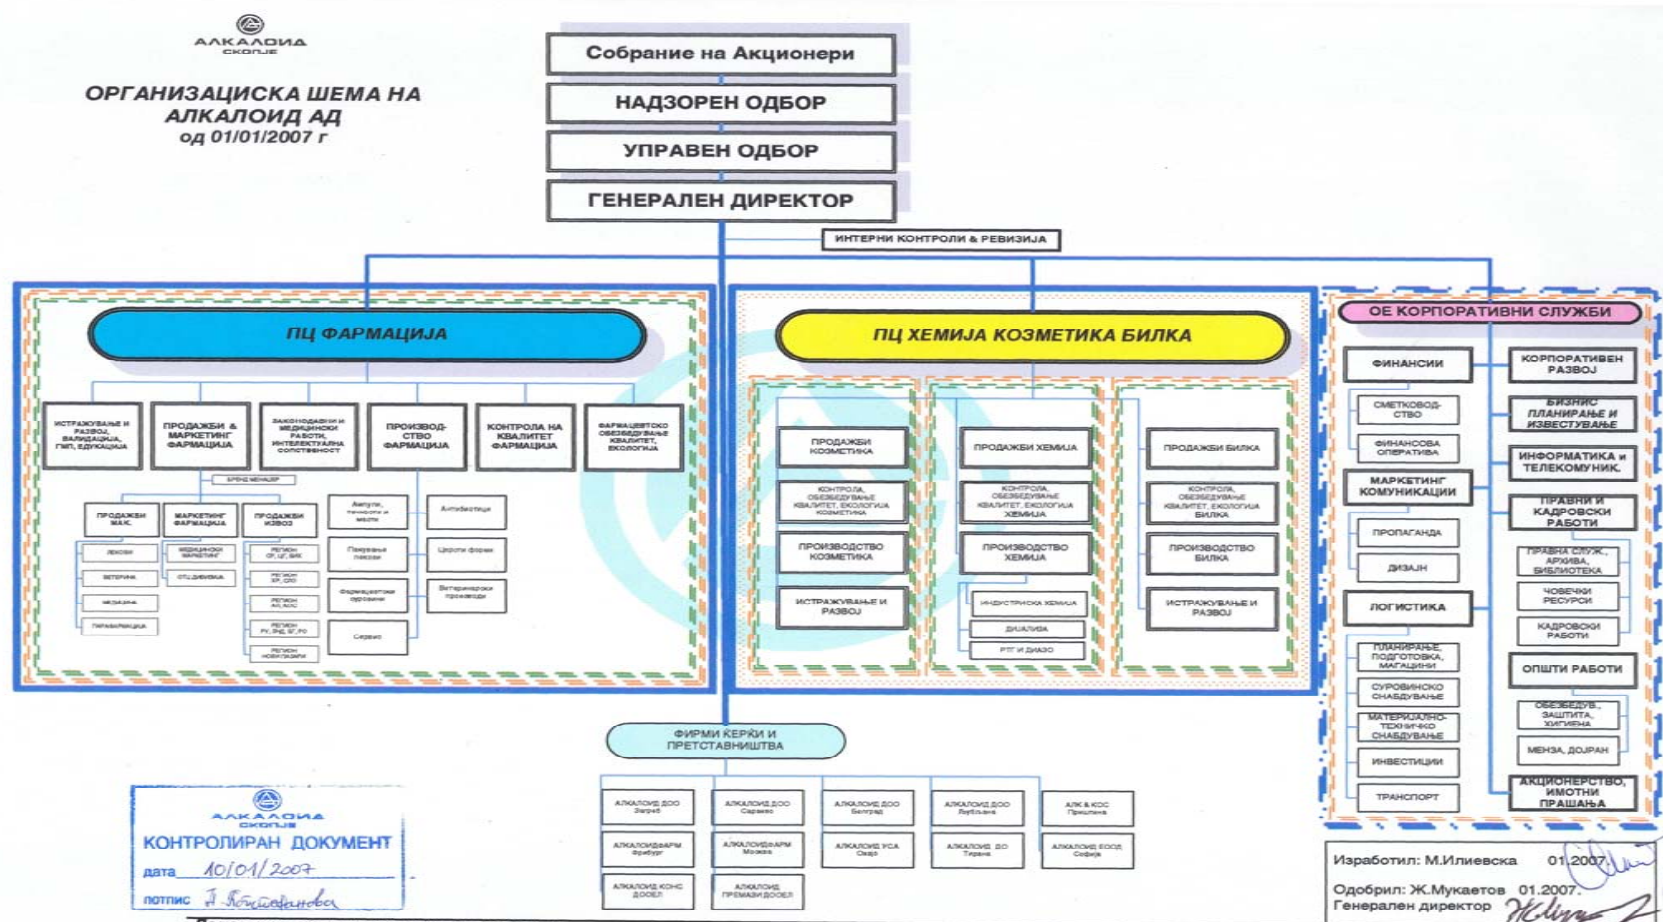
АЛКАЛОИД СКОПЈЕ

ОРГАНИЗАЦИСКА ШЕМА НА АЛКАЛОИД АД од 01/01/2007 г

Собрание на Акционери

НАДЗОРЕН ОДБОР

УПРАВЕН ОДБОР

ГЕНЕРАЛЕН ДИРЕКТОР

ИНТЕРНИ КОНТРОЛИ & РЕВИЗИЈА

ПЦ ФАРМАЦИЈА

ИСТРАЖУВАЊЕ И РАЗВОЈ, ВАЛИДАЦИЈА, ГМП, ЕДУКАЦИЈА

ПРОДАЖБИ & МАРКЕТИНГ ФАРМАЦИЈА

ЗАКОНОДАВНИ И МЕДИЦИНСКИ РАБОТИ, ИНТЕЛЕКТУАЛНА СОПСТВЕНОСТ

ПРОИЗВОДСТВО ФАРМАЦИЈА

КОНТРОЛА НА КВАЛИТЕТ ФАРМАЦИЈА

ФАРМАЦЕВТСКО ОБЕЗБЕДУВАЊЕ КВАЛИТЕТ, ЕКОЛОГИЈА

БРЕНД МЕНАЏЕР

ПРОДАЖБИ МАК.

МАРКЕТИНГ ФАРМАЦИЈА

ПРОДАЖБИ ИЗВОЗ

ЛЕКОВИ

ВЕТЕРИНА

МЕДИЦИНА

ПАРАФАРМАЦИЈА

МЕДИЦИНСКИ МАРКЕТИНГ

ОТЦ ДИВИЗИЈА

РЕГИОН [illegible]

РЕГИОН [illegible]

РЕГИОН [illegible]

РЕГИОН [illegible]

РЕГИОН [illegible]

Ампули, течности и масти

Пакување пакови

Фармацевтски суровини

Сервис

Антибиотици

Цврсти форми

Ветеринарски производи

ПЦ ХЕМИЈА КОЗМЕТИКА БИЛКА

ПРОДАЖБИ КОЗМЕТИКА

КОНТРОЛА, ОБЕЗБЕДУВАЊЕ КВАЛИТЕТ, ЕКОЛОГИЈА КОЗМЕТИКА

ПРОИЗВОДСТВО КОЗМЕТИКА

ИСТРАЖУВАЊЕ И РАЗВОЈ

ПРОДАЖБИ ХЕМИЈА

КОНТРОЛА, ОБЕЗБЕДУВАЊЕ КВАЛИТЕТ, ЕКОЛОГИЈА ХЕМИЈА

ПРОИЗВОДСТВО ХЕМИЈА

ИНДУСТРИСКА ХЕМИЈА

ДИЈАЛИЗА

РТГ И ДИАЗО

ПРОДАЖБИ БИЛКА

КОНТРОЛА, ОБЕЗБЕДУВАЊЕ КВАЛИТЕТ, ЕКОЛОГИЈА БИЛКА

ПРОИЗВОДСТВО БИЛКА

ИСТРАЖУВАЊЕ И РАЗВОЈ

ОЕ КОРПОРАТИВНИ СЛУЖБИ

ФИНАНСИИ

СМЕТКОВОДСТВО

ФИНАНСОВА ОПЕРАТИВА

МАРКЕТИНГ КОМУНИКАЦИИ

ПРОПАГАНДА

ДИЗАЈН

ЛОГИСТИКА

ПЛАНИРАЊЕ, ПОДГОТОВКА, МАГАЦИНИ

СУРОВИНСКО СНАБДУВАЊЕ

МАТЕРИЈАЛНО-ТЕХНИЧКО СНАБДУВАЊЕ

ИНВЕСТИЦИИ

ТРАНСПОРТ

КОРПОРАТИВЕН РАЗВОЈ

БИЗНИС ПЛАНИРАЊЕ И ИЗВЕСТУВАЊЕ

ИНФОРМАТИКА и ТЕЛЕКОМУНИК.

ПРАВНИ И КАДРОВСКИ РАБОТИ

ПРАВНА СЛУЖ., АРХИВА, БИБЛИОТЕКА

ЧОВЕЧКИ РЕСУРСИ

КАДРОВСКИ РАБОТИ

ОПШТИ РАБОТИ

ОБЕЗБЕДУВ., ЗАШТИТА, ХИГИЕНА

МЕНЗА, ДОЈРАН

АКЦИОНЕРСТВО, ИМОТНИ ПРАШАЊА

ФИРМИ КЕРКИ И ПРЕТСТАВНИШТВА

АЛКАЛОИД ДОО Загреб

АЛКАЛОИД ДОО Сараево

АЛКАЛОИД ДОО Белград

АЛКАЛОИД ДОО Љубљана

АЛК & КОС Приштина

АЛКАЛОИДФАРМ Фрибург

АЛКАЛОИДФАРМ Москва

АЛКАЛОИД УСА Охајо

АЛКАЛОИД ДО Тирана

АЛКАЛОИД ЕООД Софија

АЛКАЛОИД КОНС ДООЕЛ

АЛКАЛОИД ПРЕМАЗИ ДООЕЛ

АЛКАЛОИД СКОПЈЕ

КОНТРОЛИРАН ДОКУМЕНТ

дата 10/01/2007

потпис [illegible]

Изработил: М.Илиевска 01.2007.

Одобрил: Ж.Мукаетов 01.2007.

Генерален директор